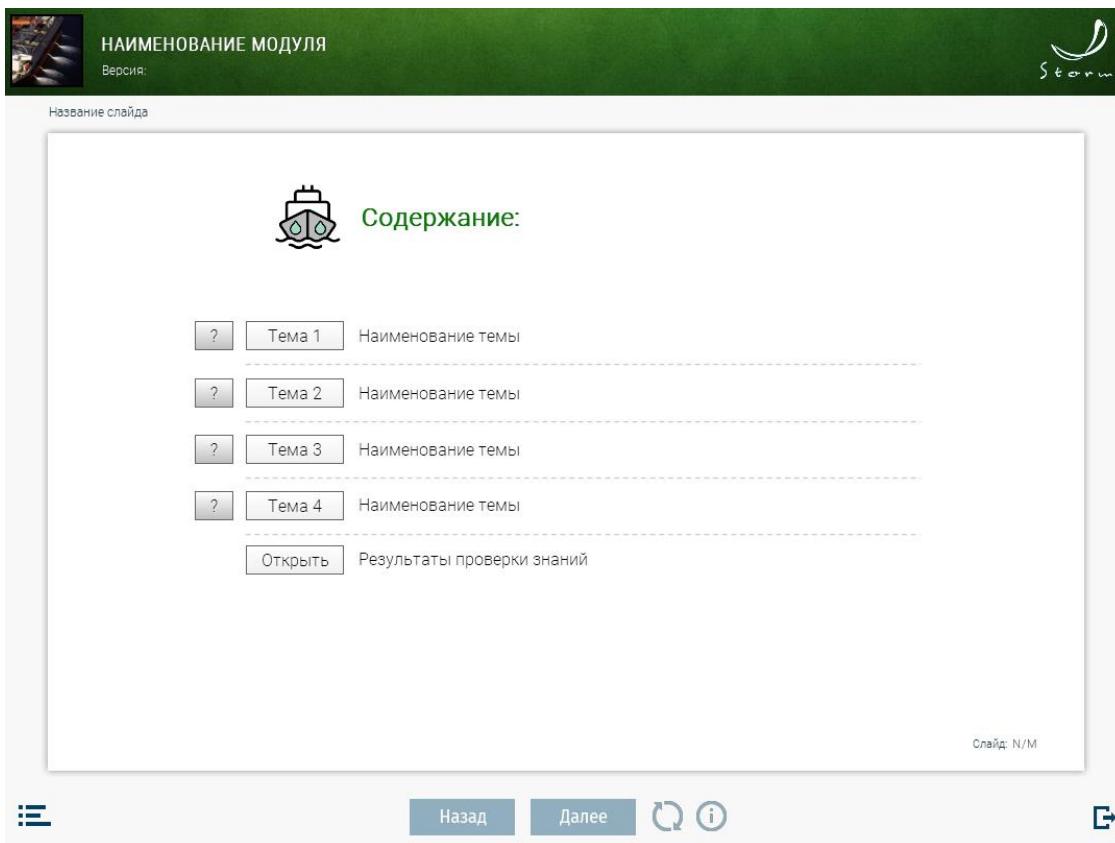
НАИМЕНОВАНИЕ МОДУЛЯ
Версия:

Storm

Название слайда

Содержание:

? Тема 1 Наименование темы

? Тема 2 Наименование темы

? Тема 3 Наименование темы

? Тема 4 Наименование темы

Открыть Результаты проверки знаний

Слайд: N/M

Назад Далее